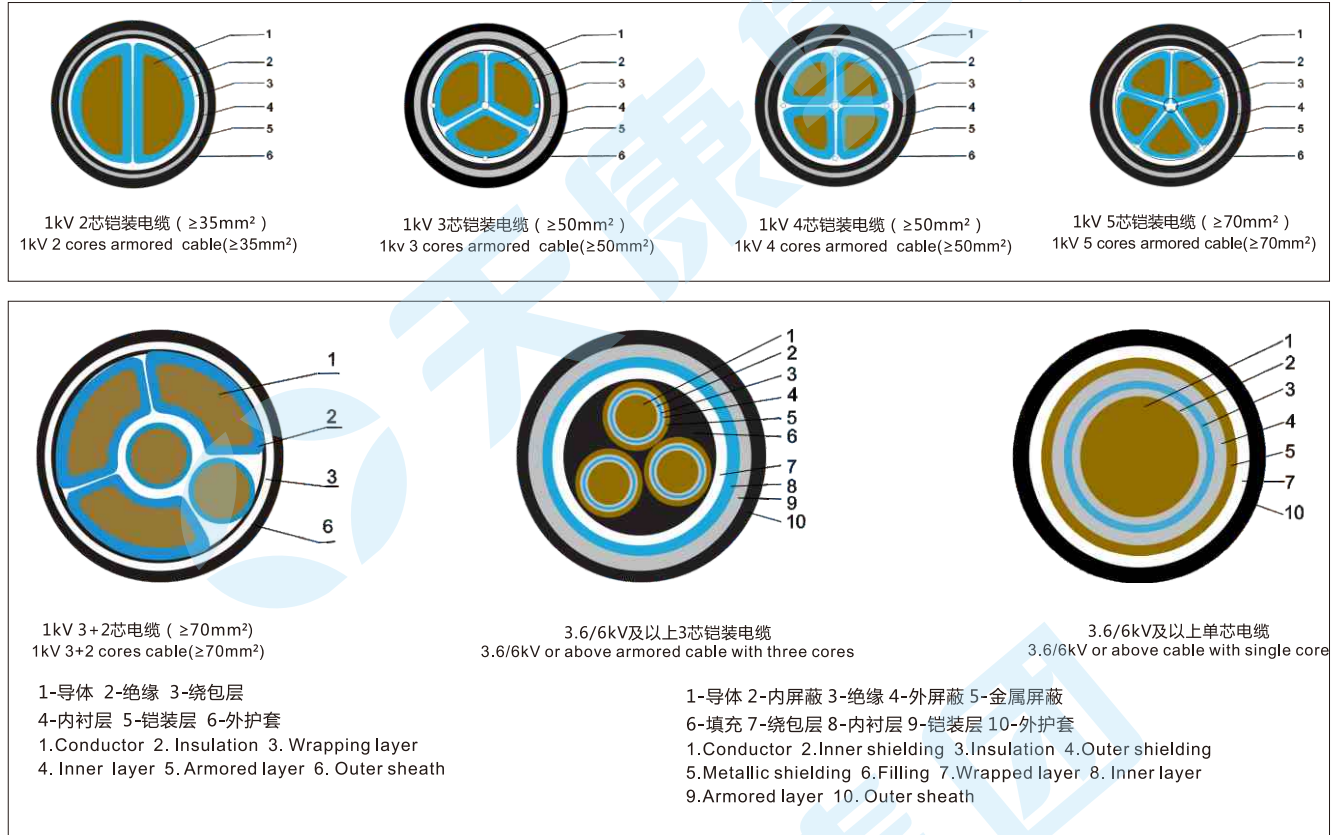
1
2
3
4
5
6

1kV 2芯铠装电缆（≥35mm²）
1kV 2 cores armored cable(≥35mm²)

1
2
3
4
5
6

1kV 3芯铠装电缆（≥50mm²）
1kv 3 cores armored cable(≥50mm²)

1
2
3
4
5
6

1kV 4芯铠装电缆（≥50mm²）
1kV 4 cores armored cable(≥50mm²)

1
2
3
4
5
6

1kV 5芯铠装电缆（≥70mm²）
1kV 5 cores armored cable(≥70mm²)

1
2
3
6

1kV 3+2芯电缆（≥70mm²）
1kV 3+2 cores cable(≥70mm²)

1
2
3
4
5
6
7
8
9
10

3.6/6kV及以上3芯铠装电缆
3.6/6kV or above armored cable with three cores

1
2
3
4
5
7
10

3.6/6kV及以上单芯电缆
3.6/6kV or above cable with single core

1-导体 2-绝缘 3-绕包层
4-内衬层 5-铠装层 6-外护套
1.Conductor 2. Insulation 3. Wrapping layer
4. Inner layer 5. Armored layer 6. Outer sheath

1-导体 2-内屏蔽 3-绝缘 4-外屏蔽 5-金属屏蔽
6-填充 7-绕包层 8-内衬层 9-铠装层 10-外护套
1.Conductor 2.Inner shielding 3.Insulation 4.Outer shielding
5.Metallic shielding 6.Filling 7.Wrapped layer 8. Inner layer
9.Armored layer 10. Outer sheath